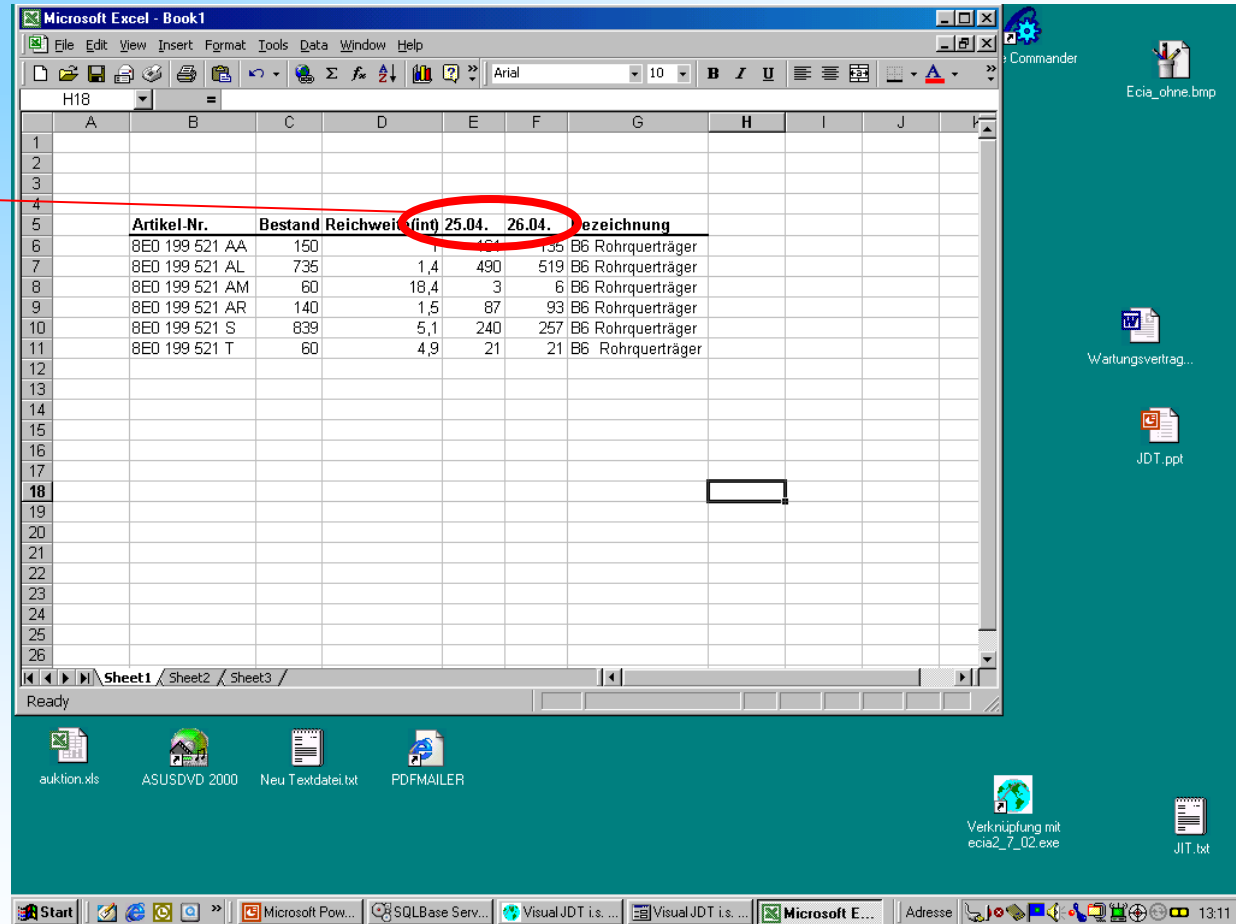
Microsoft Excel - Book1

File Edit View Insert Format Tools Data Window Help

Arial 10 B I U

H18 =

| | A | B | C | D | E | F | G | H | I | J |
|---|---|---|---|---|---|---|---|---|---|---|
| 1 | | | | | | | | | | |
| 2 | | | | | | | | | | |
| 3 | | | | | | | | | | |
| 4 | | | | | | | | | | |
| 5 | | Artikel-Nr. | Bestand | Reichweite (int) | 25.04. | 26.04. | Bezeichnung | | | |
| 6 | | 8E0 199 521 AA | 150 | 1 | 161 | 135 | B6 Rohrquerträger | | | |
| 7 | | 8E0 199 521 AL | 735 | 1,4 | 490 | 519 | B6 Rohrquerträger | | | |
| 8 | | 8E0 199 521 AM | 60 | 18,4 | 3 | 6 | B6 Rohrquerträger | | | |
| 9 | | 8E0 199 521 AR | 140 | 1,5 | 87 | 93 | B6 Rohrquerträger | | | |
| 10 | | 8E0 199 521 S | 839 | 5,1 | 240 | 257 | B6 Rohrquerträger | | | |
| 11 | | 8E0 199 521 T | 60 | 4,9 | 21 | 21 | B6 Rohrquerträger | | | |
| 12 | | | | | | | | | | |
| 13 | | | | | | | | | | |
| 14 | | | | | | | | | | |
| 15 | | | | | | | | | | |
| 16 | | | | | | | | | | |
| 17 | | | | | | | | | | |
| 18 | | | | | | | | | | |
| 19 | | | | | | | | | | |
| 20 | | | | | | | | | | |
| 21 | | | | | | | | | | |
| 22 | | | | | | | | | | |
| 23 | | | | | | | | | | |
| 24 | | | | | | | | | | |
| 25 | | | | | | | | | | |
| 26 | | | | | | | | | | |

Sheet1 Sheet2 Sheet3

Ready

Commander
Ecia_ohne.bmp
Wartungsvertrag...
JDT.ppt
auktion.xls
ASUSDVD 2000
Neu Textdatei.txt
PDFMAILER
Verknüpfung mit ecia2_7_02.exe
JIT.txt

Start Microsoft Pow... SQLBase Serv... Visual JDT i.s. ... Visual JDT i.s. ... Microsoft E... Adresse 13:11